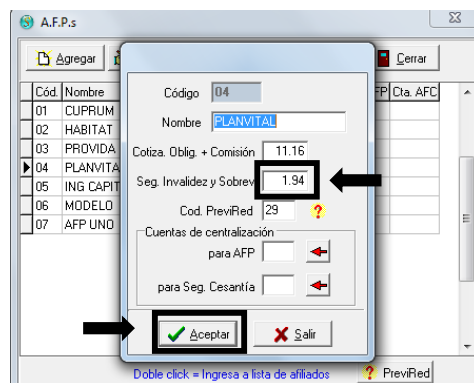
A.F.P.s

Agregar

Cerrar

| Cód. | Nombre | FP | Cta. AFC |
|---|---|---|---|
| 01 | CUPRUM | | |
| 02 | HABITAT | | |
| 03 | PROVIDA | | |
| 04 | PLANVITA | | |
| 05 | ING CAPIT | | |
| 06 | MODELO | | |
| 07 | AFP UNO | | |

Código 04

Nombre PLANVITAL

Cotiza. Oblig. + Comisión 11.16

Seg. Invalidez y Sobrev 1.94

Cod. PreviRed 29 ?

Cuentas de centralización

para AFP

para Seg. Cesantía

Aceptar

Salir

Doble click = Ingresa a lista de afiliados

? PreviRed